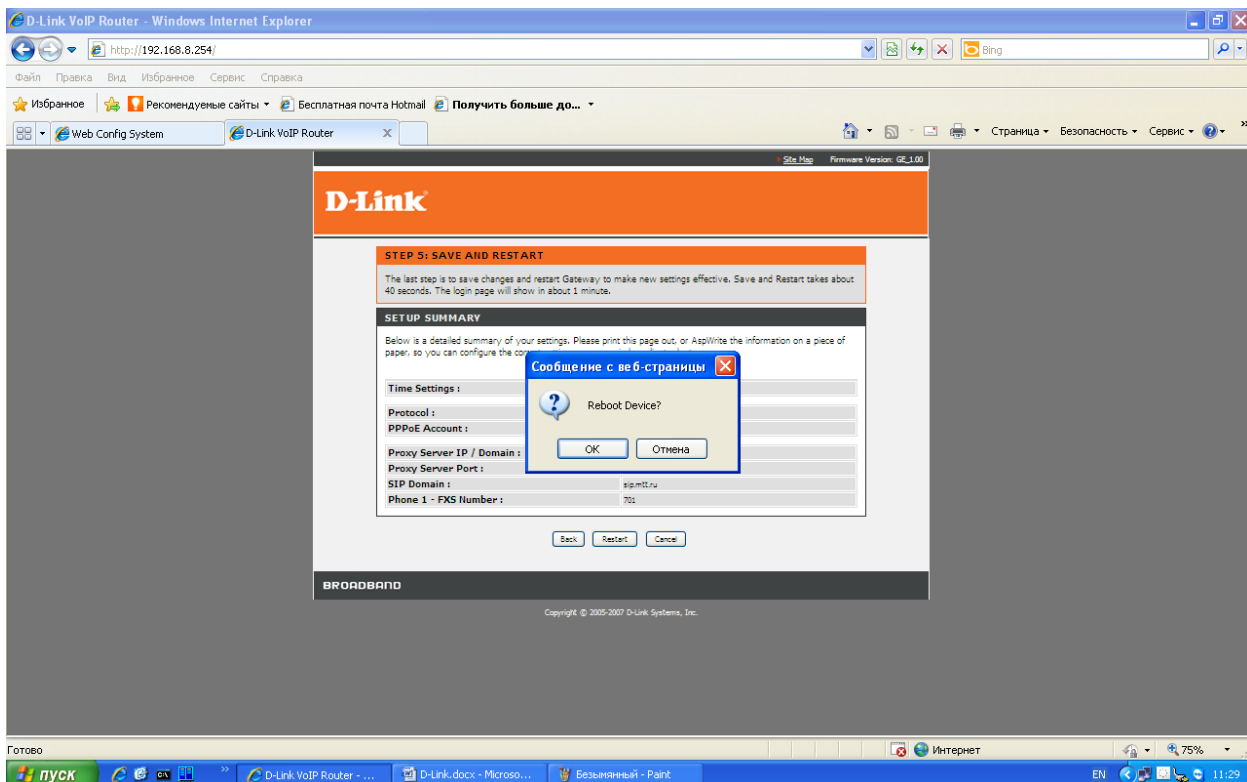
D-Link VoIP Router - Windows Internet Explorer

http://192.168.8.254/

Bing

Файл Правка Вид Избранное Сервис Справка

Избранное | Рекомендуемые сайты ▾ Бесплатная почта Hotmail Получить больше до... ▾

Web Config System | D-Link VoIP Router ×

Страница ▾ Безопасность ▾ Сервис ▾

Site Map Firmware Version: GE_1.00

D-Link

STEP 5: SAVE AND RESTART

The last step is to save changes and restart Gateway to make new settings effective. Save and Restart takes about 40 seconds. The login page will show in about 1 minute.

SETUP SUMMARY

Below is a detailed summary of your settings. Please print this page out, or AspWrite the information on a piece of paper, so you can configure the co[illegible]

Time Settings :

Protocol :

PPPoE Account :

Proxy Server IP / Domain :

Proxy Server Port :

SIP Domain : sip.mtt.ru

Phone 1 - FXS Number : 701

Сообщение с веб-страницы

Reboot Device?

OK Отмена

Back Restart Cancel

BROADBAND

Copyright © 2005-2007 D-Link Systems, Inc.

Готово

Интернет

75%

пуск

D-Link VoIP Router - ...

D-Link.docx - Microso...

Безымянный - Paint

EN

11:29